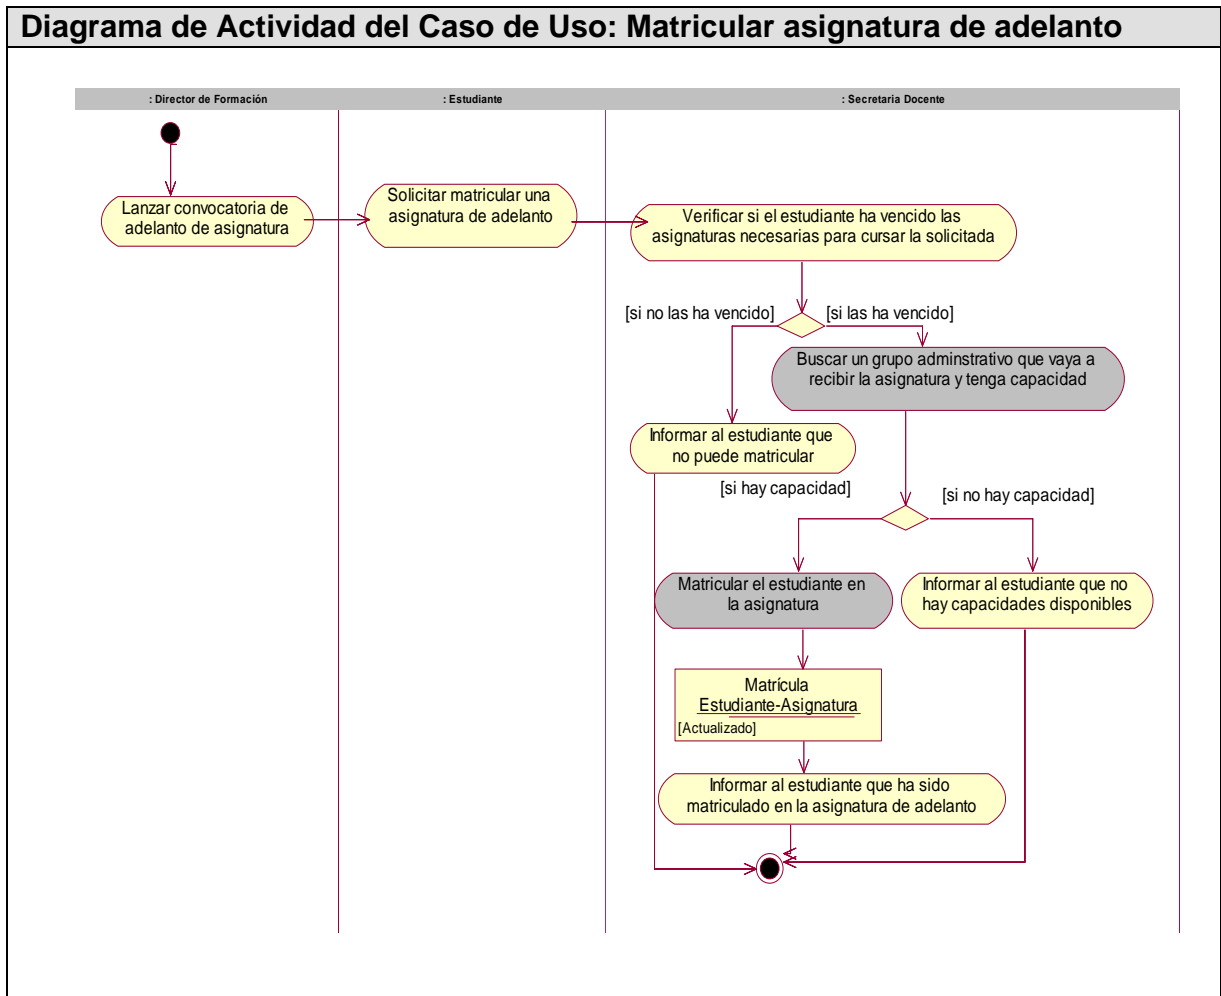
Diagrama de Actividad del Caso de Uso: Matricular asignatura de adelanto

: Director de Formación

: Estudiante

: Secretaria Docente

Lanzar convocatoria de adelanto de asignatura

Solicitar matricular una asignatura de adelanto

Verificar si el estudiante ha vencido las asignaturas necesarias para cursar la solicitada

[si no las ha vencido]

[si las ha vencido]

Buscar un grupo adminstrativo que vaya a recibir la asignatura y tenga capacidad

Informar al estudiante que no puede matricular

[si hay capacidad]

[si no hay capacidad]

Matricular el estudiante en la asignatura

Informar al estudiante que no hay capacidades disponibles

Matrícula
Estudiante-Asignatura
[Actualizado]

Informar al estudiante que ha sido matriculado en la asignatura de adelanto